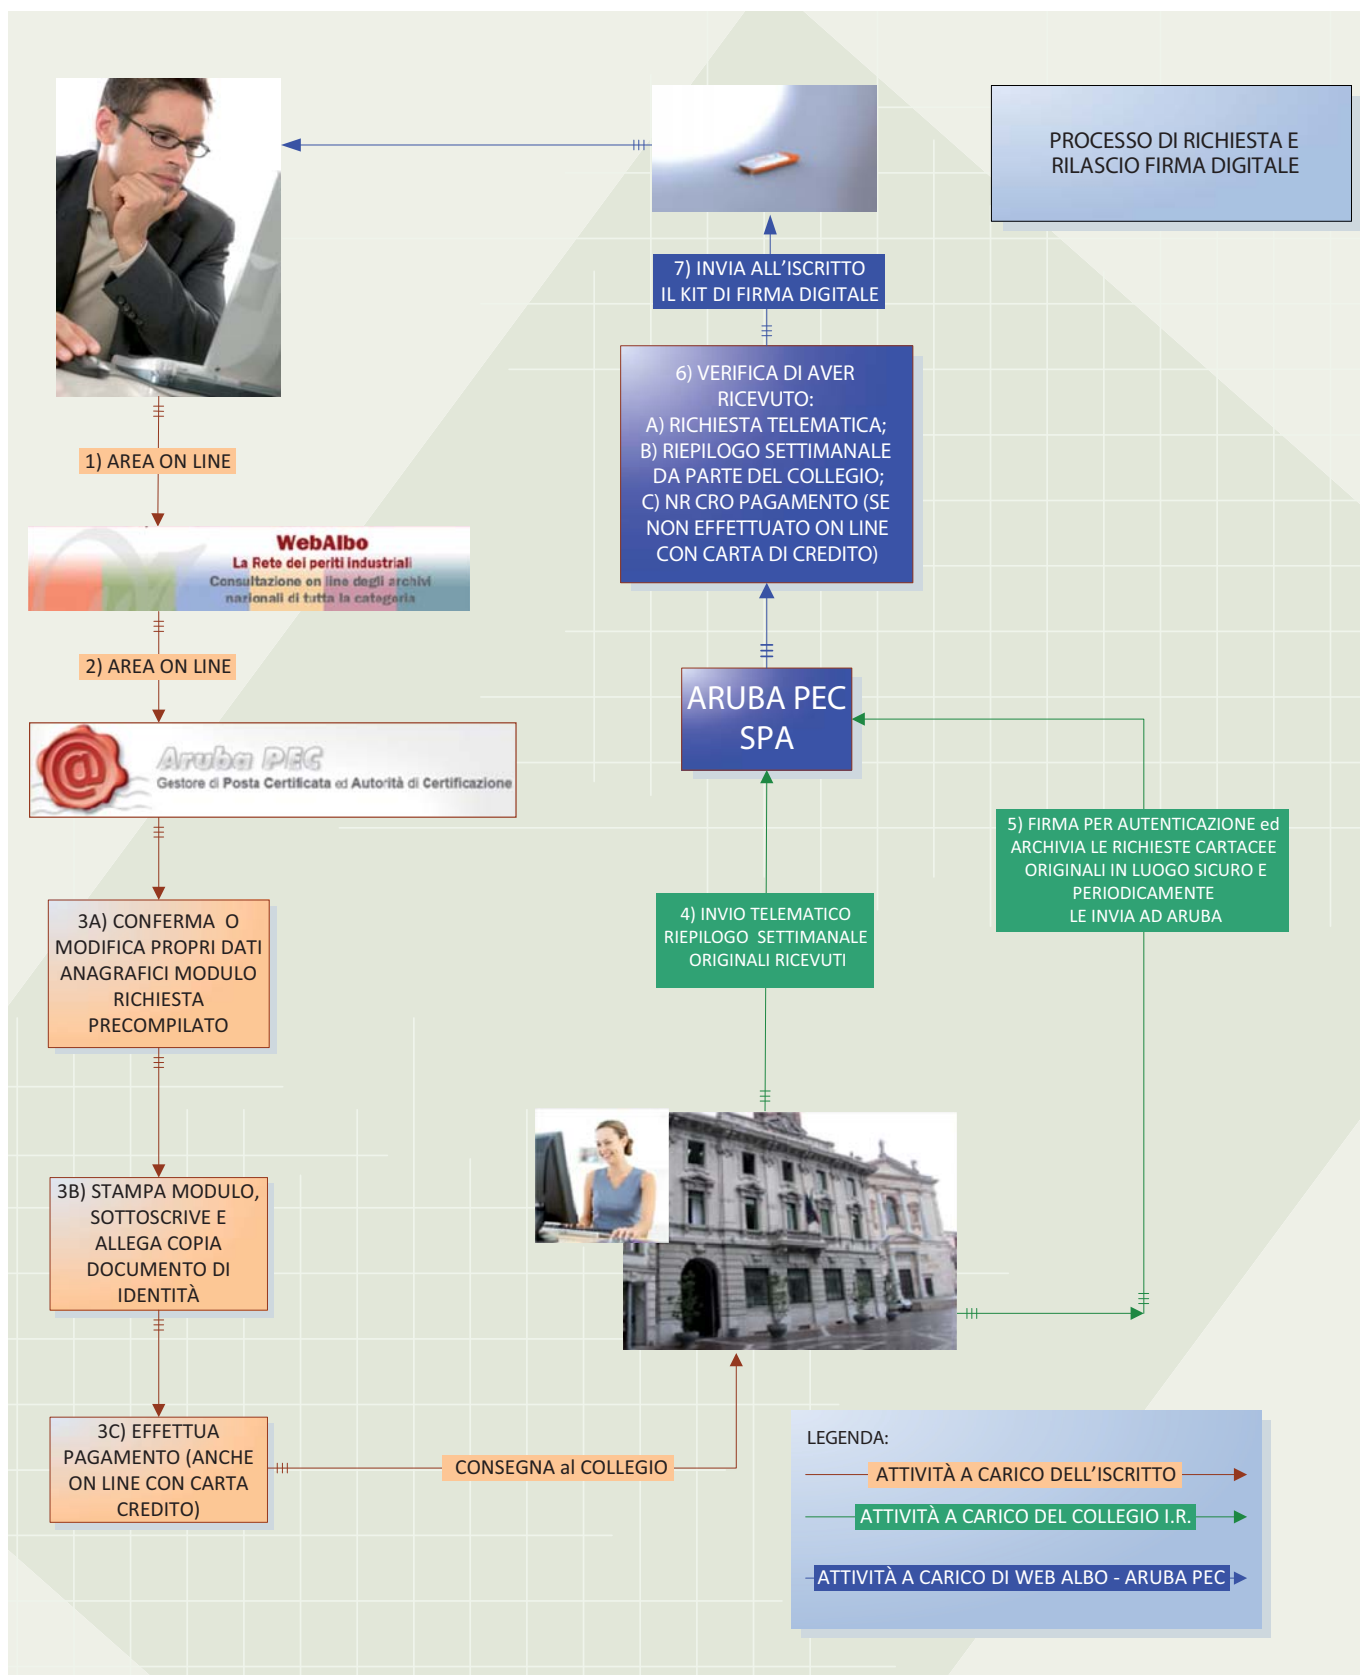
PROCESSO DI RICHIESTA E RILASCIO FIRMA DIGITALE

7) INVIA ALL'ISCRITTO IL KIT DI FIRMA DIGITALE

6) VERIFICA DI AVER RICEVUTO:
A) RICHIESTA TELEMATICA;
B) RIEPILOGO SETTIMANALE DA PARTE DEL COLLEGIO;
C) NR CRO PAGAMENTO (SE NON EFFETTUATO ON LINE CON CARTA DI CREDITO)

1) AREA ON LINE

WebAlbo
La Rete dei periti industriali
Consultazione on line degli archivi nazionali di tutta la categoria

2) AREA ON LINE

ARUBA PEC SPA

Aruba PEC
Gestore di Posta Certificata ed Autorità di Certificazione

5) FIRMA PER AUTENTICAZIONE ed ARCHIVIA LE RICHIESTE CARTACEE ORIGINALI IN LUOGO SICURO E PERIODICAMENTE LE INVIA AD ARUBA

3A) CONFERMA O MODIFICA PROPRI DATI ANAGRAFICI MODULO RICHIESTA PRECOMPILATO

4) INVIO TELEMATICO RIEPILOGO SETTIMANALE ORIGINALI RICEVUTI

3B) STAMPA MODULO, SOTTOSCRIVE E ALLEGA COPIA DOCUMENTO DI IDENTITÀ

3C) EFFETTUA PAGAMENTO (ANCHE ON LINE CON CARTA CREDITO)

CONSEGNA al COLLEGIO

LEGENDA:
ATTIVITÀ A CARICO DELL'ISCRITTO
ATTIVITÀ A CARICO DEL COLLEGIO I.R.
ATTIVITÀ A CARICO DI WEB ALBO - ARUBA PEC